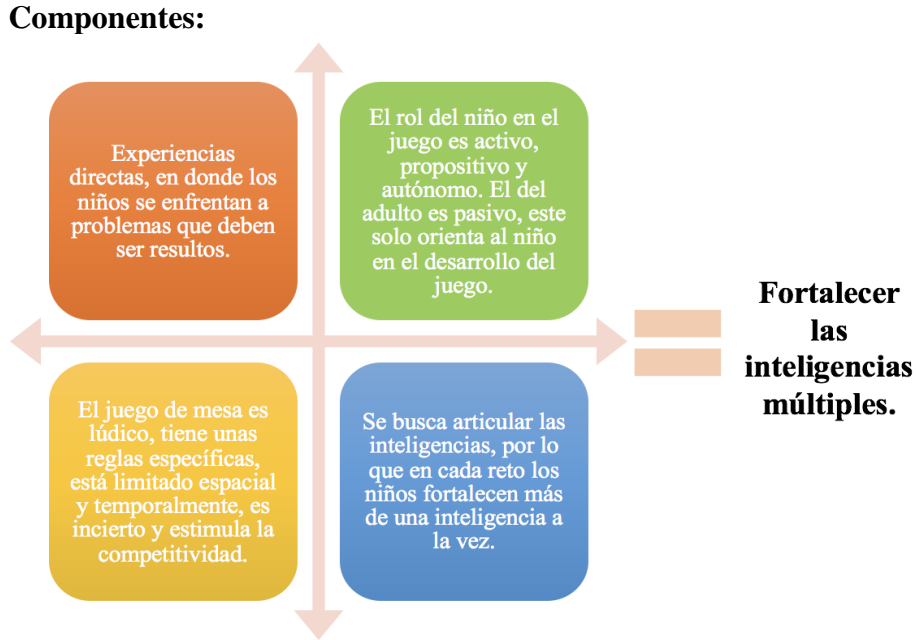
Componentes:

Experiencias directas, en donde los niños se enfrentan a problemas que deben ser resultos.

El rol del niño en el juego es activo, propositivo y autónomo. El del adulto es pasivo, este solo orienta al niño en el desarrollo del juego.

El juego de mesa es lúdico, tiene unas reglas específicas, está limitado espacial y temporalmente, es incierto y estimula la competitividad.

Se busca articular las inteligencias, por lo que en cada reto los niños fortalecen más de una inteligencia a la vez.

Fortalecer las inteligencias múltiples.